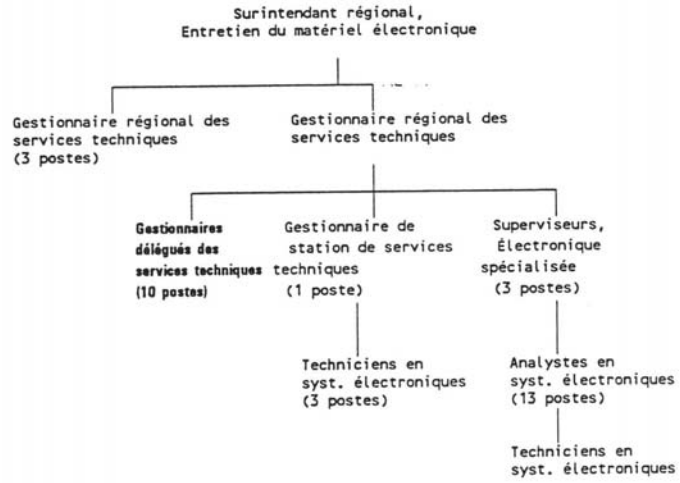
Surintendant régional,
Entretien du matériel électronique

Gestionnaire régional des services techniques
(3 postes)

Gestionnaire régional des services techniques

Gestionnaires délégués des services techniques
(10 postes)

Gestionnaire de station de services techniques
(1 poste)

Techniciens en syst. électroniques
(3 postes)

Superviseurs, Électronique spécialisée
(3 postes)

Analystes en syst. électroniques
(13 postes)

Techniciens en syst. électroniques